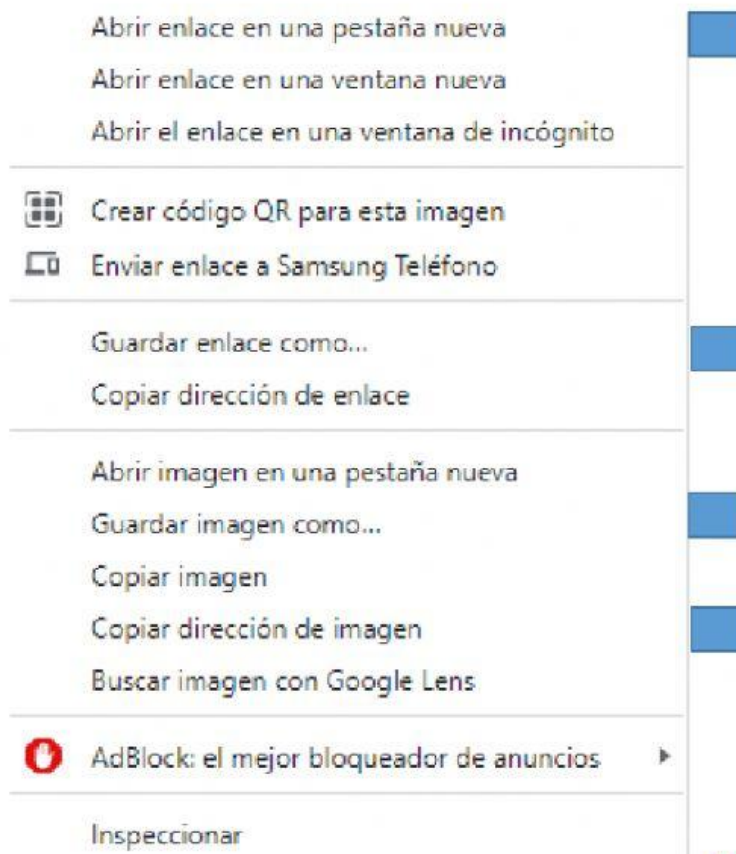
Abrir enlace en una pestaña nueva
Abrir enlace en una ventana nueva
Abrir el enlace en una ventana de incógnito

Crear código QR para esta imagen
Enviar enlace a Samsung Teléfono

Guardar enlace como...
Copiar dirección de enlace

Abrir imagen en una pestaña nueva
Guardar imagen como...
Copiar imagen
Copiar dirección de imagen
Buscar imagen con Google Lens

AdBlock: el mejor bloqueador de anuncios

Inspeccionar